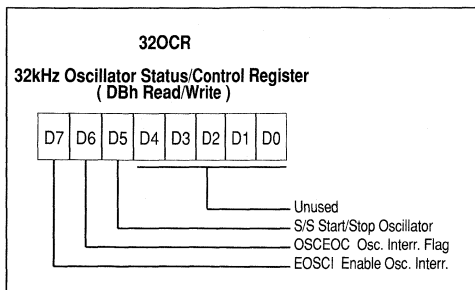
32OCR

32kHz Oscillator Status/Control Register
( DBh Read/Write )

| D7 | D6 | D5 | D4 | D3 | D2 | D1 | D0 |
|---|---|---|---|---|---|---|---|

Unused
S/S Start/Stop Oscillator
OSCEOC Osc. Interr. Flag
EOSCI Enable Osc. Interr.